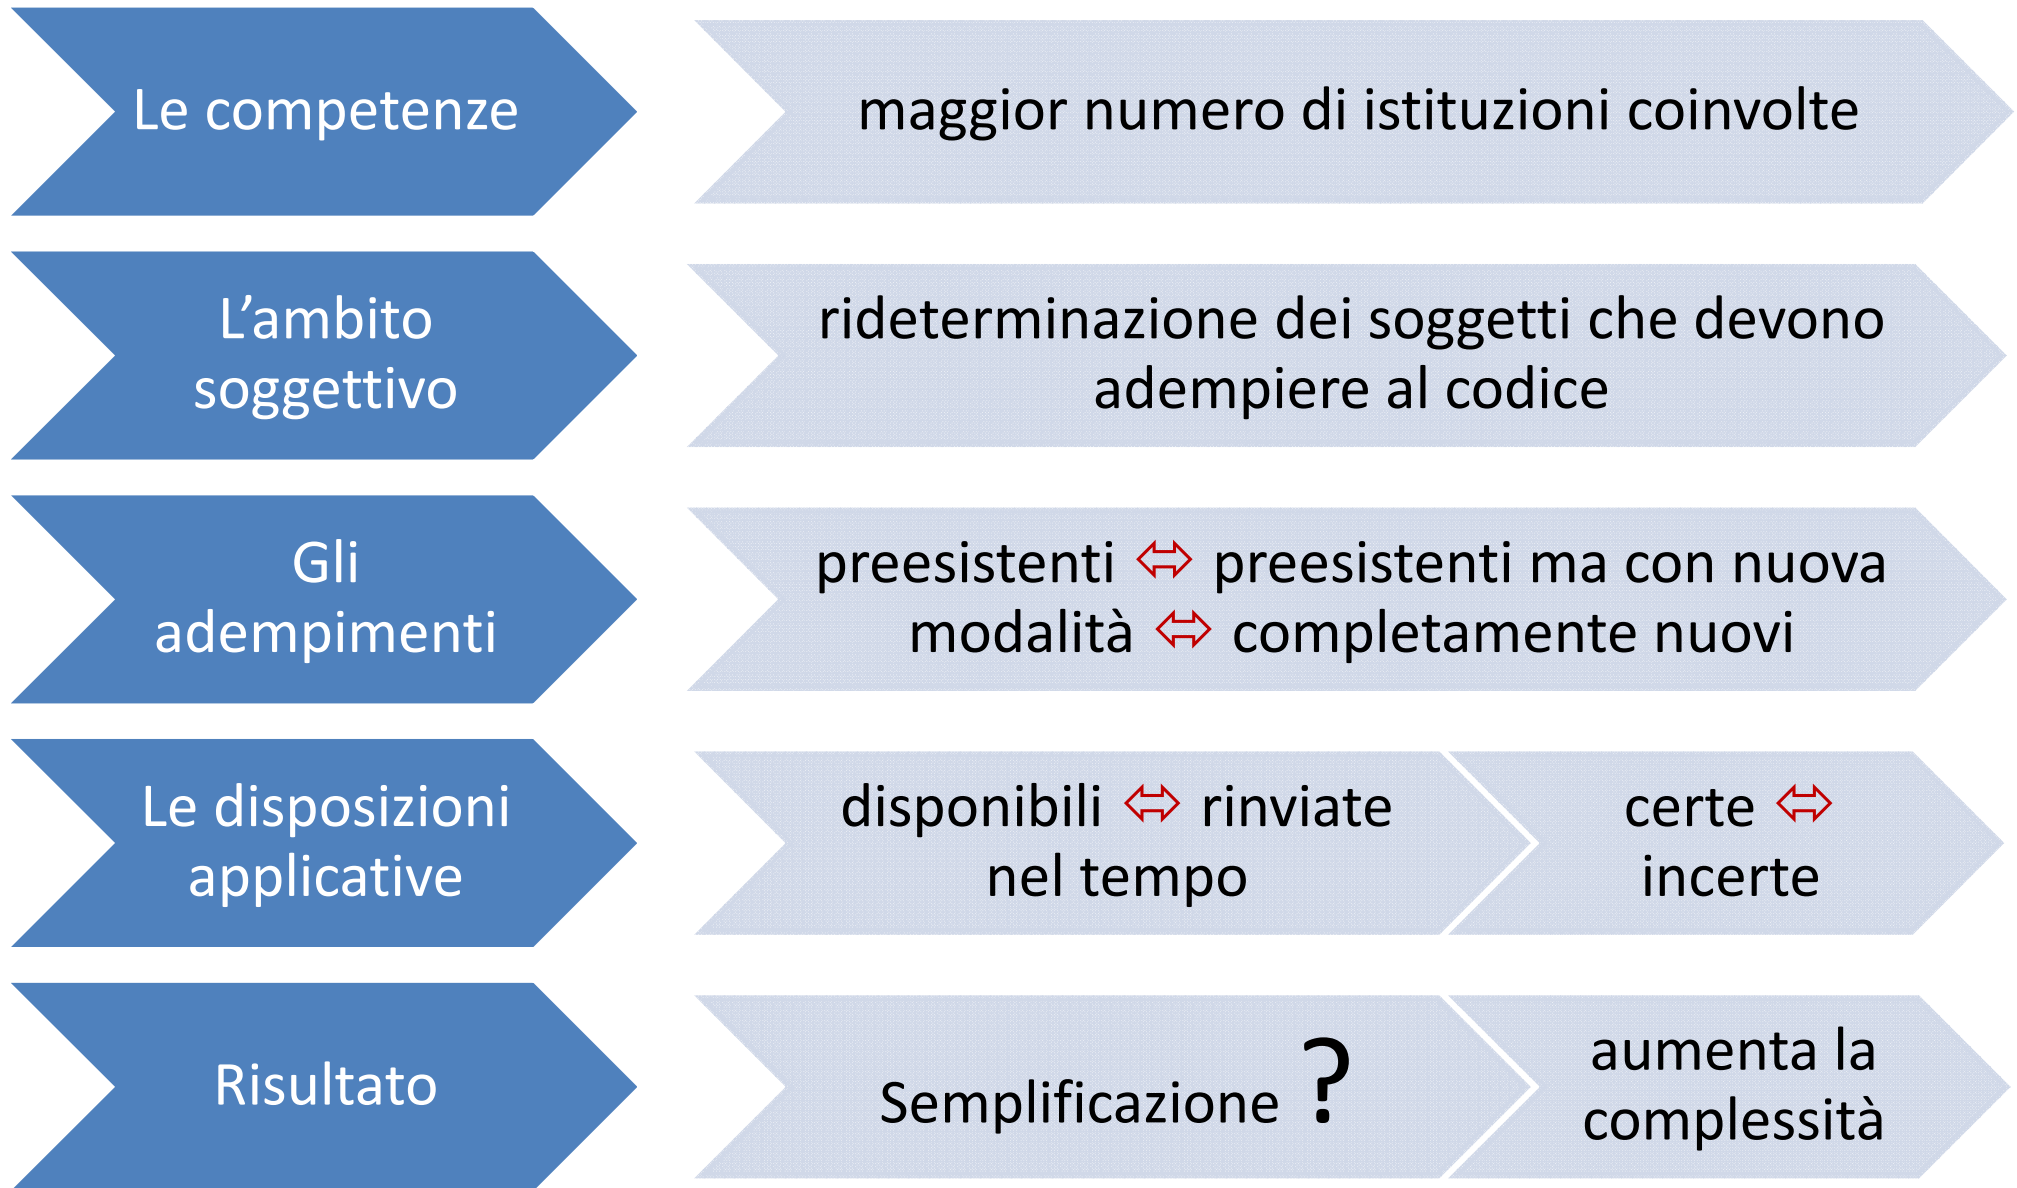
Le competenze

maggior numero di istituzioni coinvolte

L’ambito soggettivo

rideterminazione dei soggetti che devono adempiere al codice

Gli adempimenti

preesistenti $\Leftrightarrow$ preesistenti ma con nuova modalità $\Leftrightarrow$ completamente nuovi

Le disposizioni applicative

disponibili $\Leftrightarrow$ rinviate nel tempo

certe $\Leftrightarrow$ incerte

Risultato

Semplificazione ?

aumenta la complessità